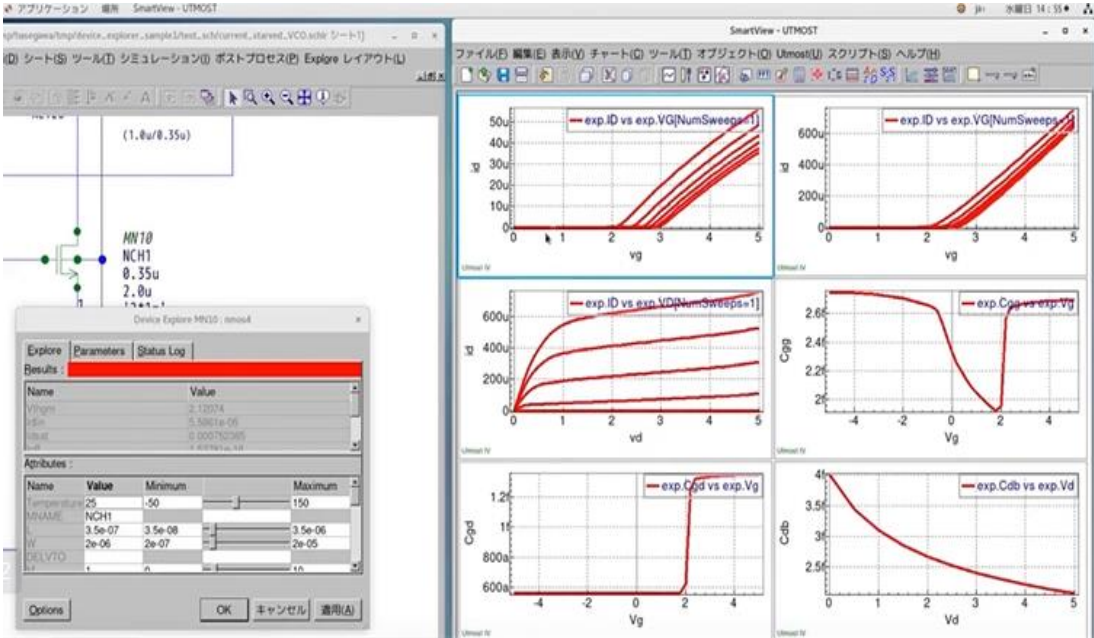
アプリケーション 場所 SmartView - UTMOST 水曜日 14:55

/tmp/hasegawa/tmp/device_explorer_sample1/test_sch/current_starved_VCO.schr シート1]

(D) シート(S) ツール(T) シミュレーション(I) ポストプロセス(P) Explore レイアウト(L)

(1.0u/0.35u)

MN10
NCH1
0.35u
2.0u

Device Explore MN10 : nmos4

Explore | Parameters | Status Log

Results :

| Name | Value |
|---|---|
| Vthgm | 2.12074 |
| Idlin | 5.5861e-05 |
| Idsat | 0.000752385 |

Attributes :

| Name | Value | Minimum | | Maximum |
|---|---|---|---|---|
| Temperature | 25 | -50 | | 150 |
| MNAME | NCH1 | | | |
| L | 3.5e-07 | 3.5e-08 | | 3.5e-06 |
| W | 2e-06 | 2e-07 | | 2e-05 |
| DELVTO | | | | |
| M | 1 | 0 | | 10 |

Options | OK | キャンセル | 適用(A)

SmartView - UTMOST

ファイル(F) 編集(E) 表示(V) チャート(C) ツール(T) オブジェクト(O) Utmost(U) スクリプト(S) ヘルプ(H)

exp.ID vs exp.VG[NumSweeps=1]
Id
50u 40u 30u 20u 10u 0
0 1 2 3 4 5
vg
Utmost IV

exp.ID vs exp.VG[NumSweeps=1]
Id
600u 400u 200u 0
0 1 2 3 4 5
vg
Utmost IV

exp.ID vs exp.VD[NumSweeps=1]
Id
600u 400u 200u 0
0 1 2 3 4 5
vd
Utmost IV

exp.Cgg vs exp.Vg
Cgg
2.6f 2.4f 2.2f 2f
-4 -2 0 2 4
Vg
Utmost IV

exp.Cgd vs exp.Vg
Cgd
1.2f 1f 800a 600a
-4 -2 0 2 4
Vg
Utmost IV

exp.Cdb vs exp.Vd
Cdb
4f 3.5f 3f 2.5f
0 1 2 3 4 5
Vd
Utmost IV